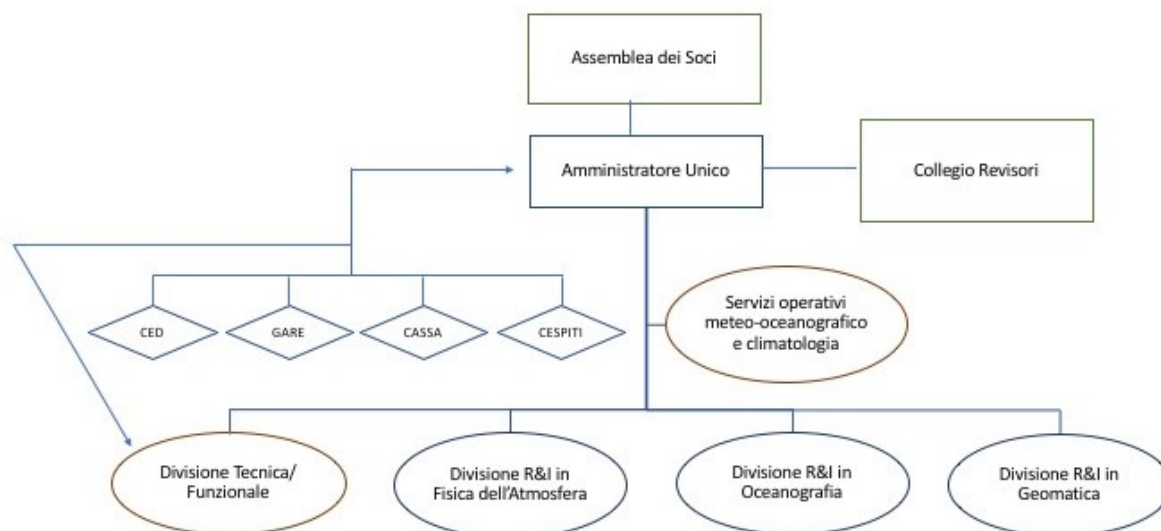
Assemblea dei Soci

Amministratore Unico

Collegio Revisori

CED

GARE

CASSA

CESPITI

Servizi operativi meteo-oceanografico e climatologia

Divisione Tecnica/ Funzionale

Divisione R&I in Fisica dell'Atmosfera

Divisione R&I in Oceanografia

Divisione R&I in Geomatica